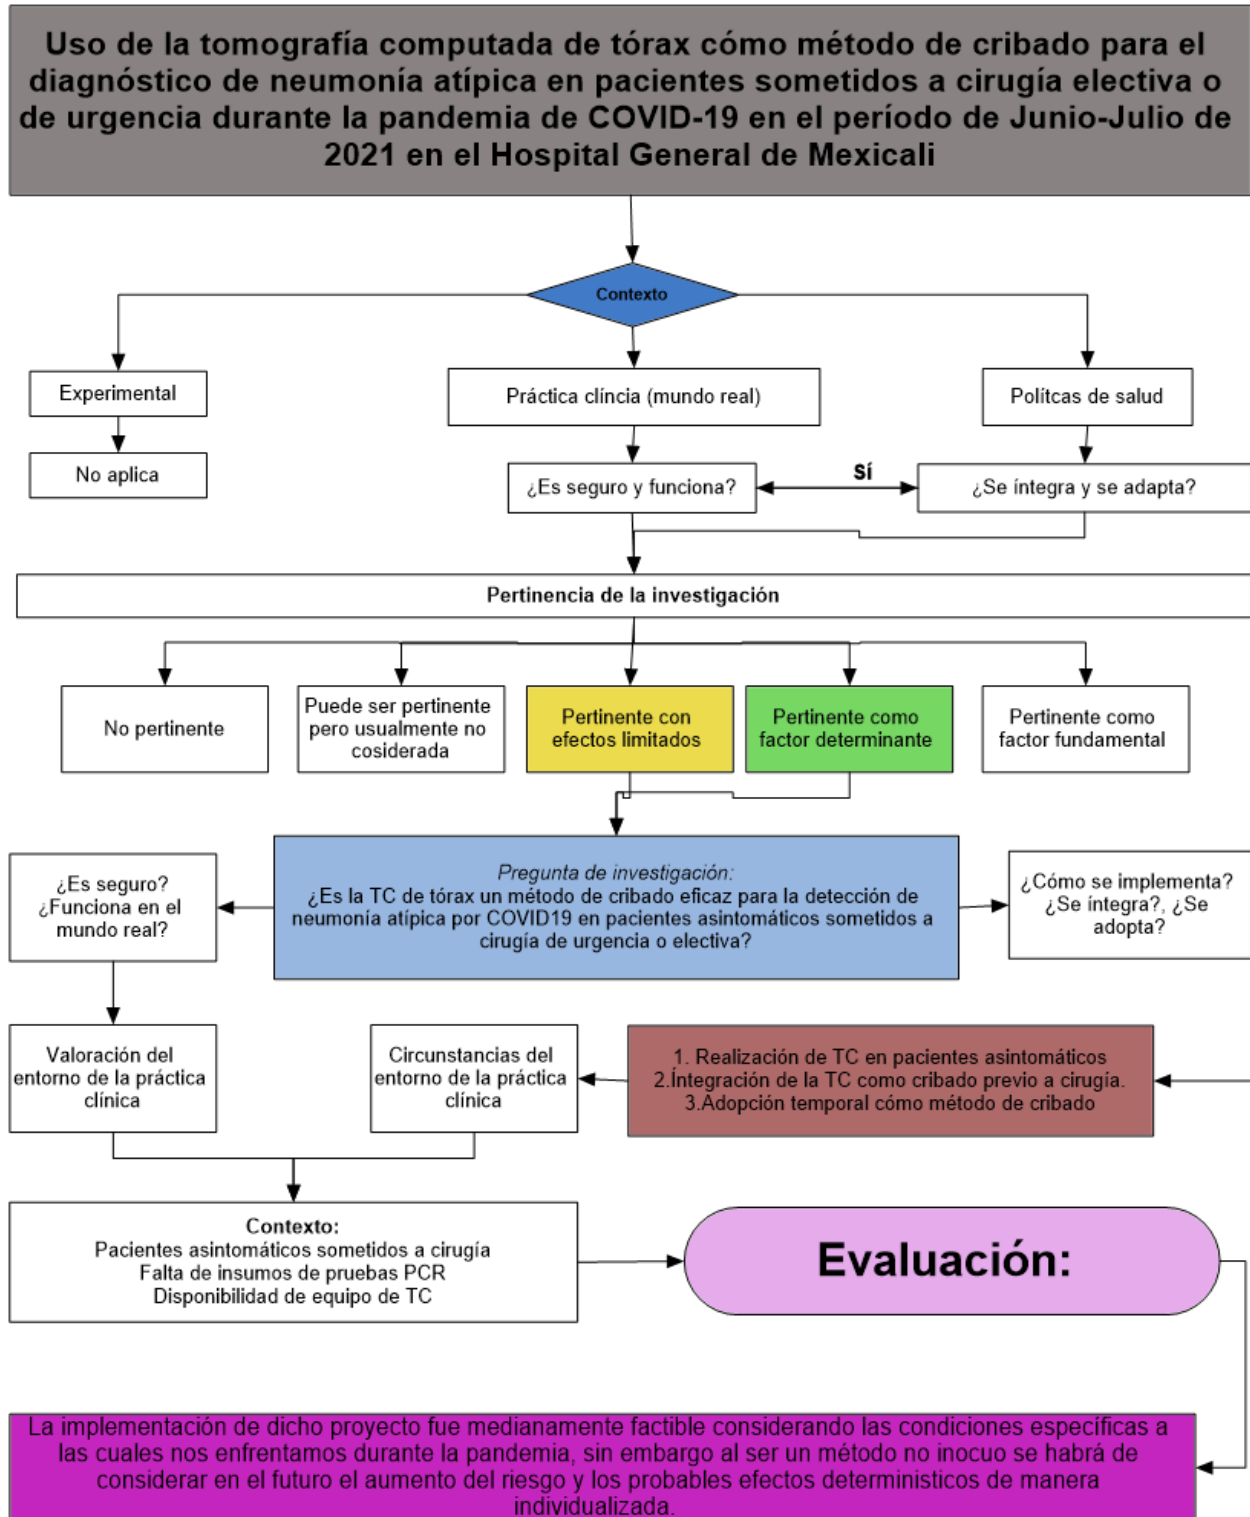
Uso de la tomografía computada de tórax cómo método de cribado para el diagnóstico de neumonía atípica en pacientes sometidos a cirugía electiva o de urgencia durante la pandemia de COVID-19 en el período de Junio-Julio de 2021 en el Hospital General de Mexicali

Contexto

Experimental

No aplica

Práctica clíncia (mundo real)

¿Es seguro y funciona?

Sí

Polítcas de salud

¿Se íntegra y se adapta?

Pertinencia de la investigación

No pertinente

Puede ser pertinente pero usualmente no cosiderada

Pertinente con efectos limitados

Pertinente como factor determinante

Pertinente como factor fundamental

¿Es seguro? ¿Funciona en el mundo real?

Pregunta de investigación:
¿Es la TC de tórax un método de cribado eficaz para la detección de neumonía atípica por COVID19 en pacientes asintomáticos sometidos a cirugía de urgencia o electiva?

¿Cómo se implementa? ¿Se íntegra?, ¿Se adopta?

Valoración del entorno de la práctica clínica

Circunstancias del entorno de la práctica clínica

1. Realización de TC en pacientes asintomáticos
2.Íntegración de la TC como cribado previo a cirugía.
3.Adopción temporal cómo método de cribado

Contexto:
Pacientes asintomáticos sometidos a cirugía
Falta de insumos de pruebas PCR
Disponibilidad de equipo de TC

Evaluación:

La implementación de dicho proyecto fue medianamente factible considerando las condiciones específicas a las cuales nos enfrentamos durante la pandemia, sin embargo al ser un método no inocuo se habrá de considerar en el futuro el aumento del riesgo y los probables efectos deterministicos de manera individualizada.